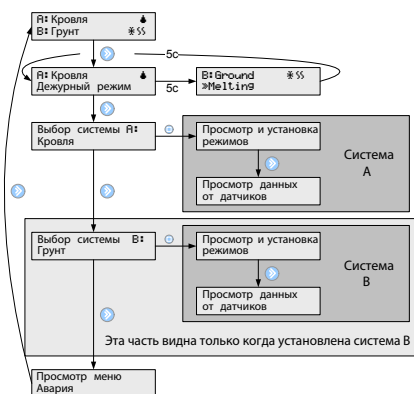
A: Кровля
B: Грунт

5c

A: Кровля
Дежурный режим

5c

B: Ground
»Melting

Выбор системы A:
Кровля

Просмотр и установка режимов

Система
A

Просмотр данных от датчиков

Выбор системы B:
Грунт

Просмотр и установка режимов

Система
B

Просмотр данных от датчиков

Эта часть видна только когда установлена система B

Просмотр меню
Авария